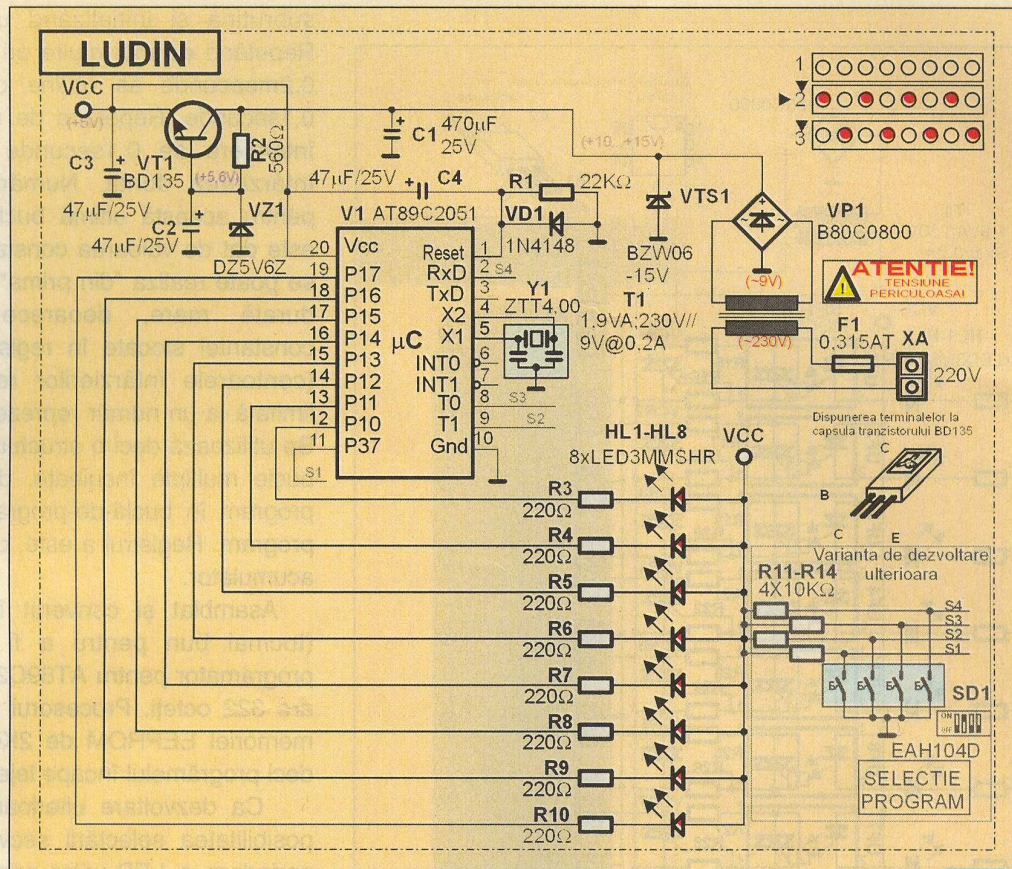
LUDIN

VCC
C3
47μF/25V
VT1
BD135
(+5,6V)
R2
560Ω
C2
47μF/25V
VZ1
DZ5V6Z
C1 470μF 25V
47μF/25V
C4
R1
22KΩ
VD1
1N4148
(+10...+15V)
VTS1
BZW06 -15V
VP1
B80C0800
(~9V)
ATENTIE!
TENSIUNE PERICULOASA!
(~230V)
T1
1,9VA;230V// 9V@0.2A
F1
0.315AT
XA
220V

V1 AT89C2051
μC
20 Vcc
19 P17
18 P16
17 P15
16 P14
15 P13
14 P12
13 P11
12 P10
11 P37
Reset 1
RxD 2
TxD 3
X2 4
X1 5
INT0 6
INT1 7
T0 8
T1 9
Gnd 10
S4
S3
S2
S1
Y1
ZTT4,00

1 2 3

HL1-HL8
8xLED3MMSHR
VCC
R3 220Ω
R4 220Ω
R5 220Ω
R6 220Ω
R7 220Ω
R8 220Ω
R9 220Ω
R10 220Ω

Dispunerea terminalelor la capsula tranzistorului BD135
C
B
C E

Varianta de dezvoltare ulterioara
R11-R14
4X10KΩ
S4
S3
S2
S1
SD1
ON
EAH104D
SELECTIE PROGRAM